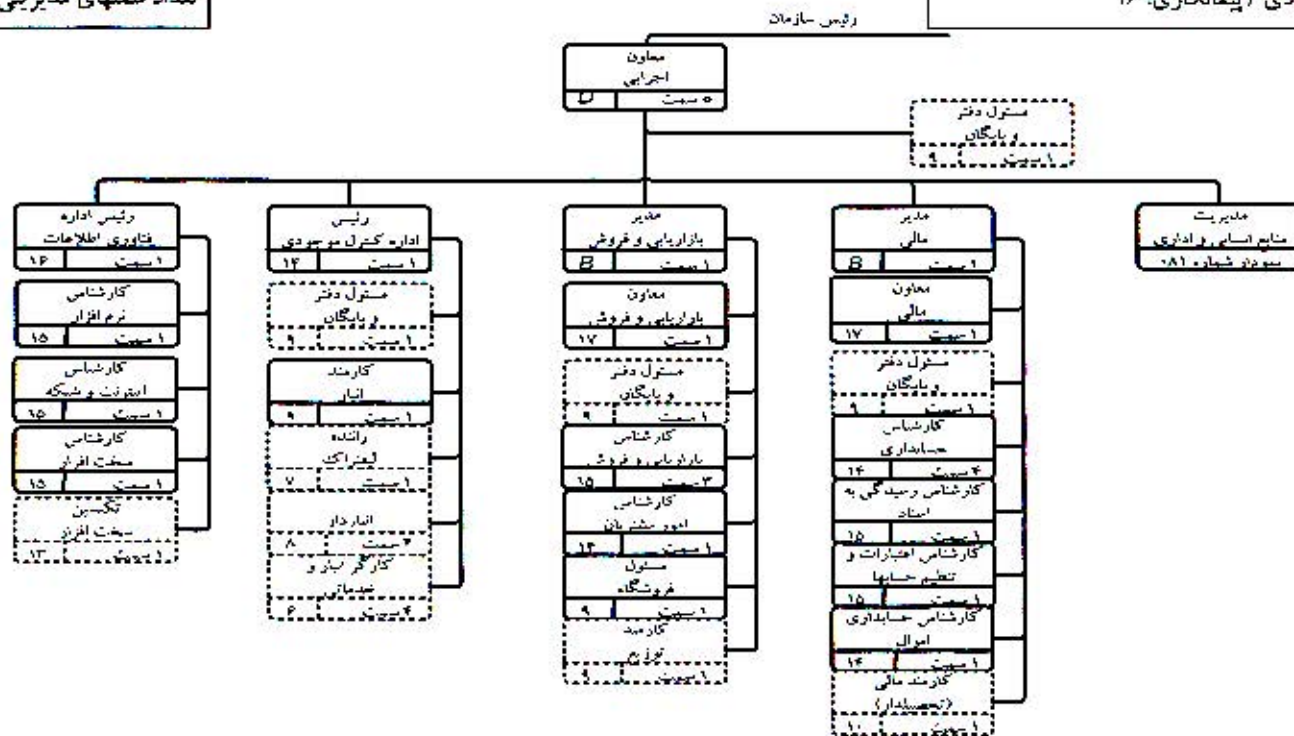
تعداد پستهای مدیریتی

دی (پیمانکاری): ۱۶

رئیس سازمان

معاون
اجرایی
D | ۰ سمت

مسئول دفتر
و بایگان
۱ سمت | ۹

رئیس اداره
فناوری اطلاعات
۱۶ | ۱ سمت

کارشناس
نرم افزار
۱۵ | ۱ سمت

کارشناس
اینترنت و شبکه
۱۵ | ۱ سمت

کارشناس
سخت افزار
۱۵ | ۱ سمت

تکنسین
سخت افزار
۱۳ | ۱ سمت

رئیس
اداره کنترل موجودی
۱۴ | ۱ سمت

مسئول دفتر
و بایگان
۹ | ۱ سمت

کارمند
انبار
۹ | ۱ سمت

راننده
لیفتراک
۷ | ۱ سمت

انباردار
۸ | ۲ سمت

کارگر انبار و
خدمات
۶ | ۴ سمت

مدیر
بازاریابی و فروش
B | ۱ سمت

معاون
بازاریابی و فروش
۱۷ | ۱ سمت

مسئول دفتر
و بایگان
۹ | ۱ سمت

کارشناس
بازاریابی و فروش
۱۵ | ۳ سمت

کارشناس
امور مشتریان
۱۴ | ۱ سمت

مسئول
فروشگاه
۹ | ۱ سمت

کارمند
توزیع
۹ | ۱ سمت

مدیر
مالی
B | ۱ سمت

معاون
مالی
۱۷ | ۱ سمت

مسئول دفتر
و بایگان
۹ | ۱ سمت

کارشناس
حسابداری
۱۴ | ۴ سمت

کارشناس رسیدگی به
اسناد
۱۵ | ۱ سمت

کارشناس اعتبارات و
تنظیم حسابها
۱۵ | ۱ سمت

کارشناس حسابداری
اموال
۱۴ | ۱ سمت

کارمند مالی
(تحصیلدار)
۱۰ | ۱ سمت

مدیریت
منابع انسانی و اداری
سود در شماره ۰۸۱